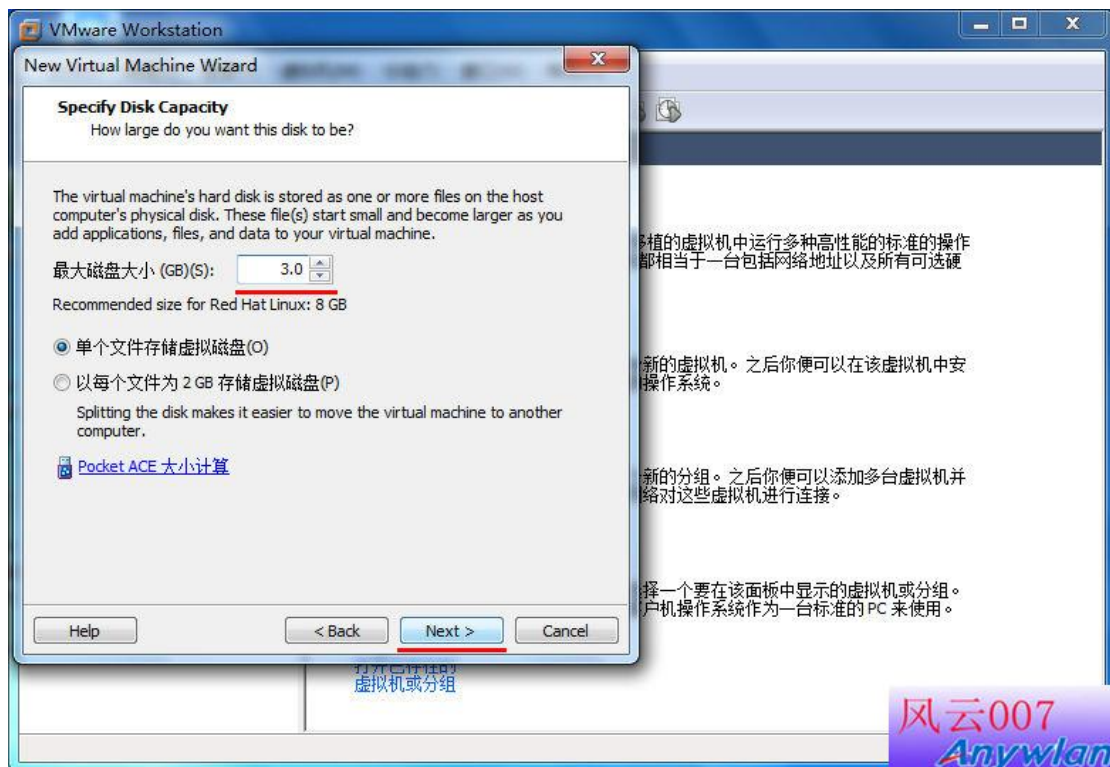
VMware Workstation

New Virtual Machine Wizard

Specify Disk Capacity
How large do you want this disk to be?

The virtual machine's hard disk is stored as one or more files on the host computer's physical disk. These file(s) start small and become larger as you add applications, files, and data to your virtual machine.

最大磁盘大小 (GB)(S): 3.0

Recommended size for Red Hat Linux: 8 GB

单个文件存储虚拟磁盘(O)

以每个文件为 2 GB 存储虚拟磁盘(P)

Splitting the disk makes it easier to move the virtual machine to another computer.

Pocket ACE 大小计算

Help

< Back

Next >

Cancel

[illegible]植的虚拟机中运行多种高性能的标准的操作
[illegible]都相当于一台包括网络地址以及所有可选硬

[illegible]新的虚拟机。之后你便可以在该虚拟机中安
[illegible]操作系统。

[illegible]新的分组。之后你便可以添加多台虚拟机并
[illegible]络对这些虚拟机进行连接。

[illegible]择一个要在该面板中显示的虚拟机或分组。
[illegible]户机操作系统作为一台标准的 PC 来使用。

打开已存在的
虚拟机或分组

风云007
Anywlan